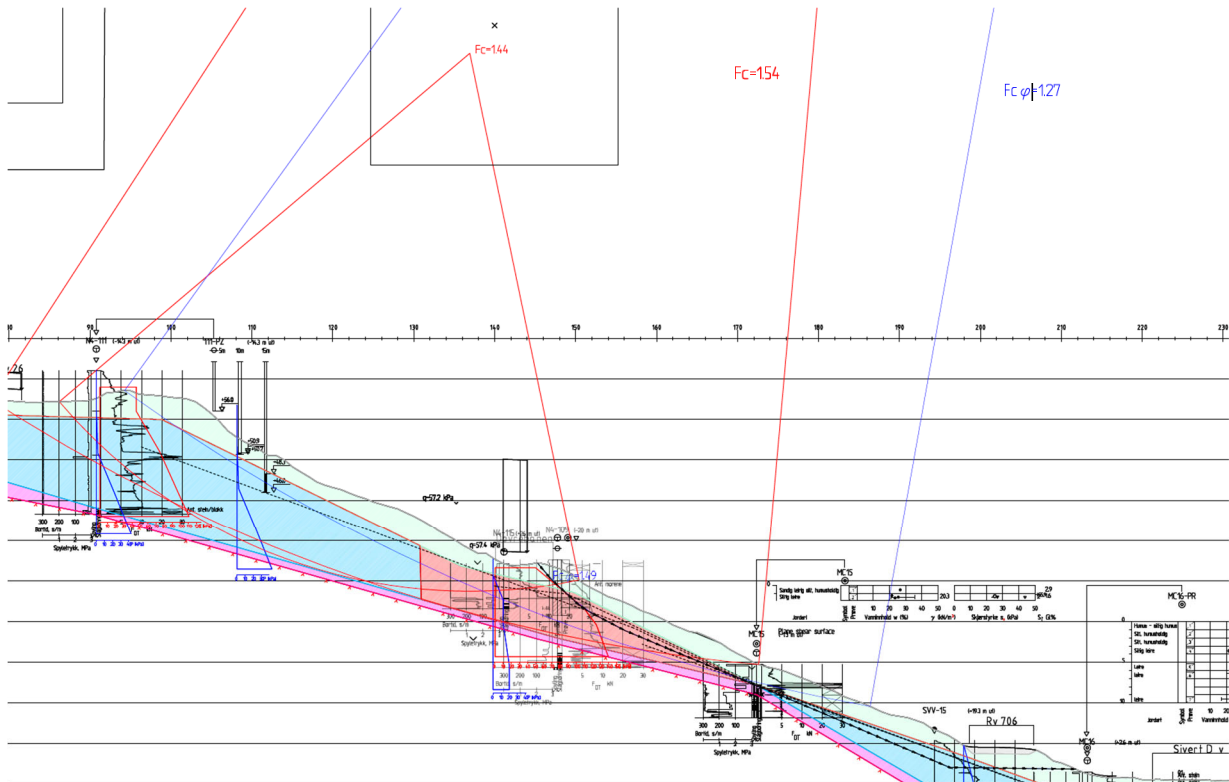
Fc=1.44

Fc=1.54

Fc φ=1.27

10 90 100 110 120 130 140 150 160 170 180 190 200 210 220 230

NA-111 (-14.3 m ut)

111-PZ

+56.0

+50.9

+48.7

+46.3

+46.0

σ=57.2 kPa

σ=57.4 kPa

Ant. stein/blokk

300 200 100

Bortid, s/m

Spyletrykk, MPa

NA-115

NA-109 (-20 m ut)

Plane shear surface

MC15

Sandig leirig silt, humusholdig

Siltig leire

Vanninnhold w (%)

Skjærstyrke

MC16-PR

Humus

Silt, humusholdig

Siltig leire

Leire

Jordart

Vanninnhold

SVV-15

Rv 706

MC16

Sivert D. v